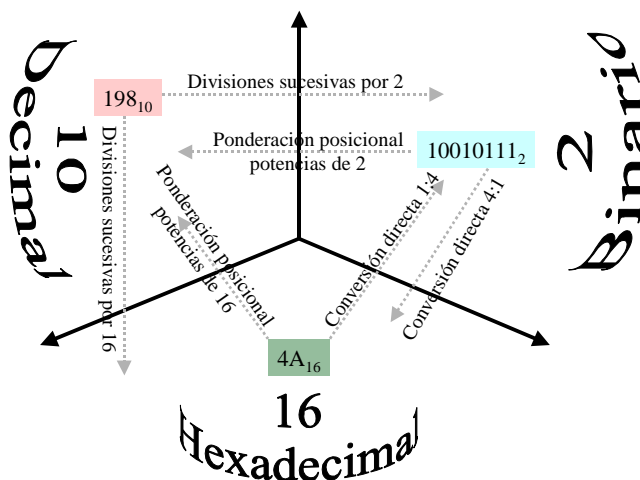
Decimal
10
$198_{10}$
Divisiones sucesivas por 2
Ponderación posicional potencias de 2
$10010111_2$
Binario
2
Divisiones sucesivas por 16
Ponderación posicional potencias de 16
Conversión directa 1:4
Conversión directa 4:1
$4A_{16}$
16
Hexadecimal